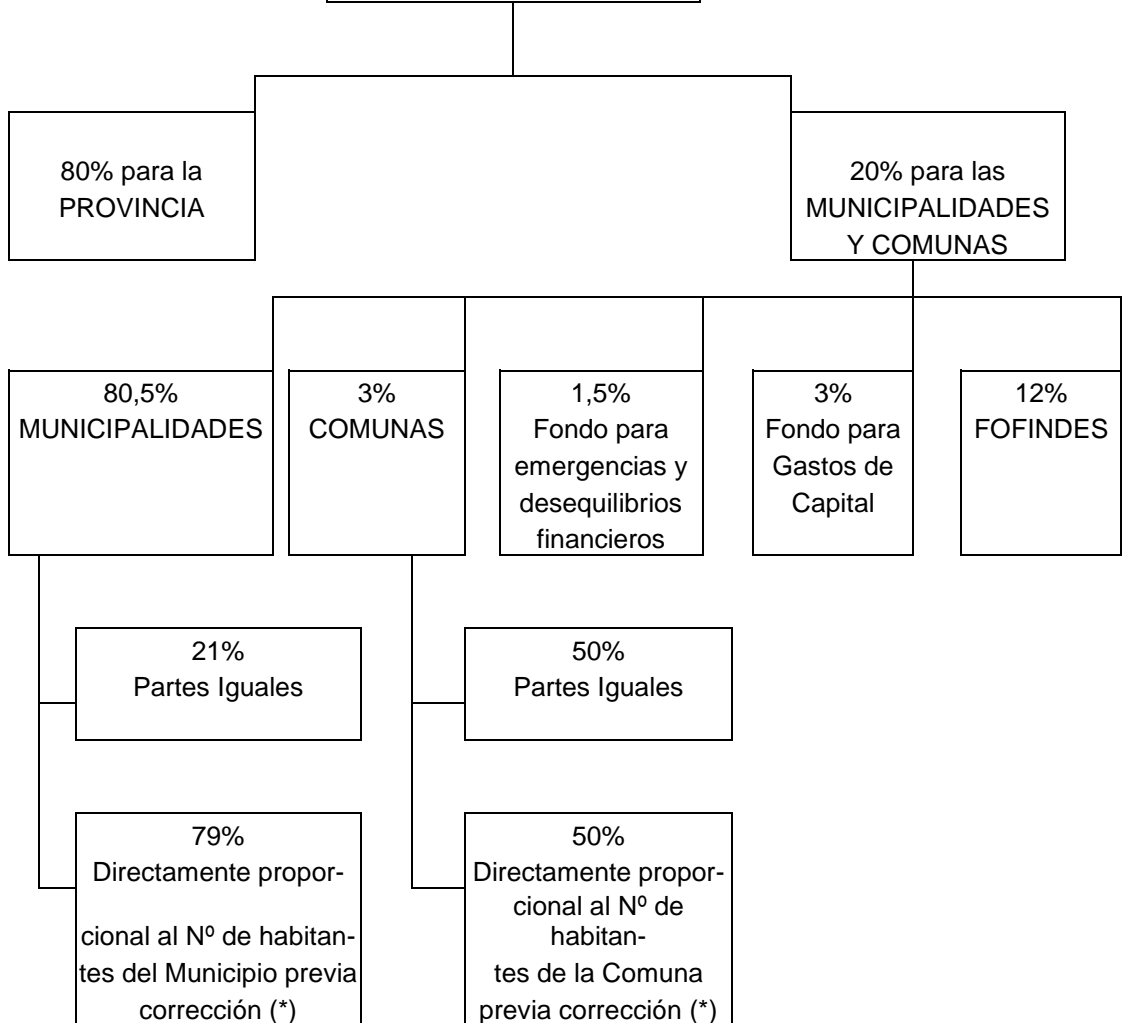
80% para la PROVINCIA

20% para las MUNICIPALIDADES Y COMUNAS

80,5% MUNICIPALIDADES

3% COMUNAS

1,5% Fondo para emergencias y desequilibrios financieros

3% Fondo para Gastos de Capital

12% FOFINDES

21% Partes Iguales

79% Directamente proporcional al Nº de habitantes del Municipio previa corrección (*)

50% Partes Iguales

50% Directamente proporcional al Nº de habitantes de la Comuna previa corrección (*)